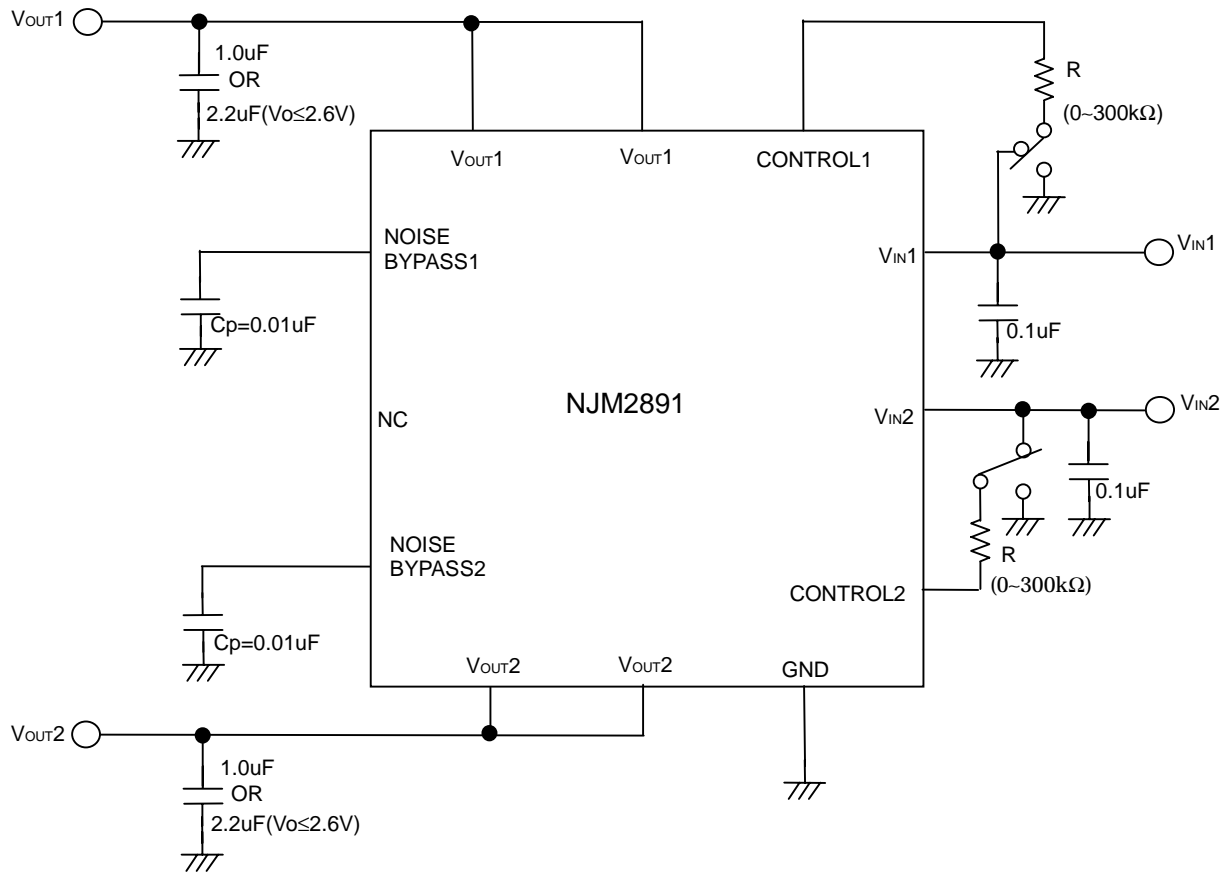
$V_{OUT}1$
1.0uF
OR
2.2uF(Vo≤2.6V)

$V_{OUT}1$
$V_{OUT}1$
CONTROL1

R
(0~300kΩ)

NOISE
BYPASS1

Cp=0.01uF

$V_{IN}1$
$V_{IN}1$

0.1uF

NJM2891

NC

$V_{IN}2$
$V_{IN}2$

0.1uF

NOISE
BYPASS2

R
(0~300kΩ)

CONTROL2

Cp=0.01uF

$V_{OUT}2$
$V_{OUT}2$
GND

$V_{OUT}2$
1.0uF
OR
2.2uF(Vo≤2.6V)